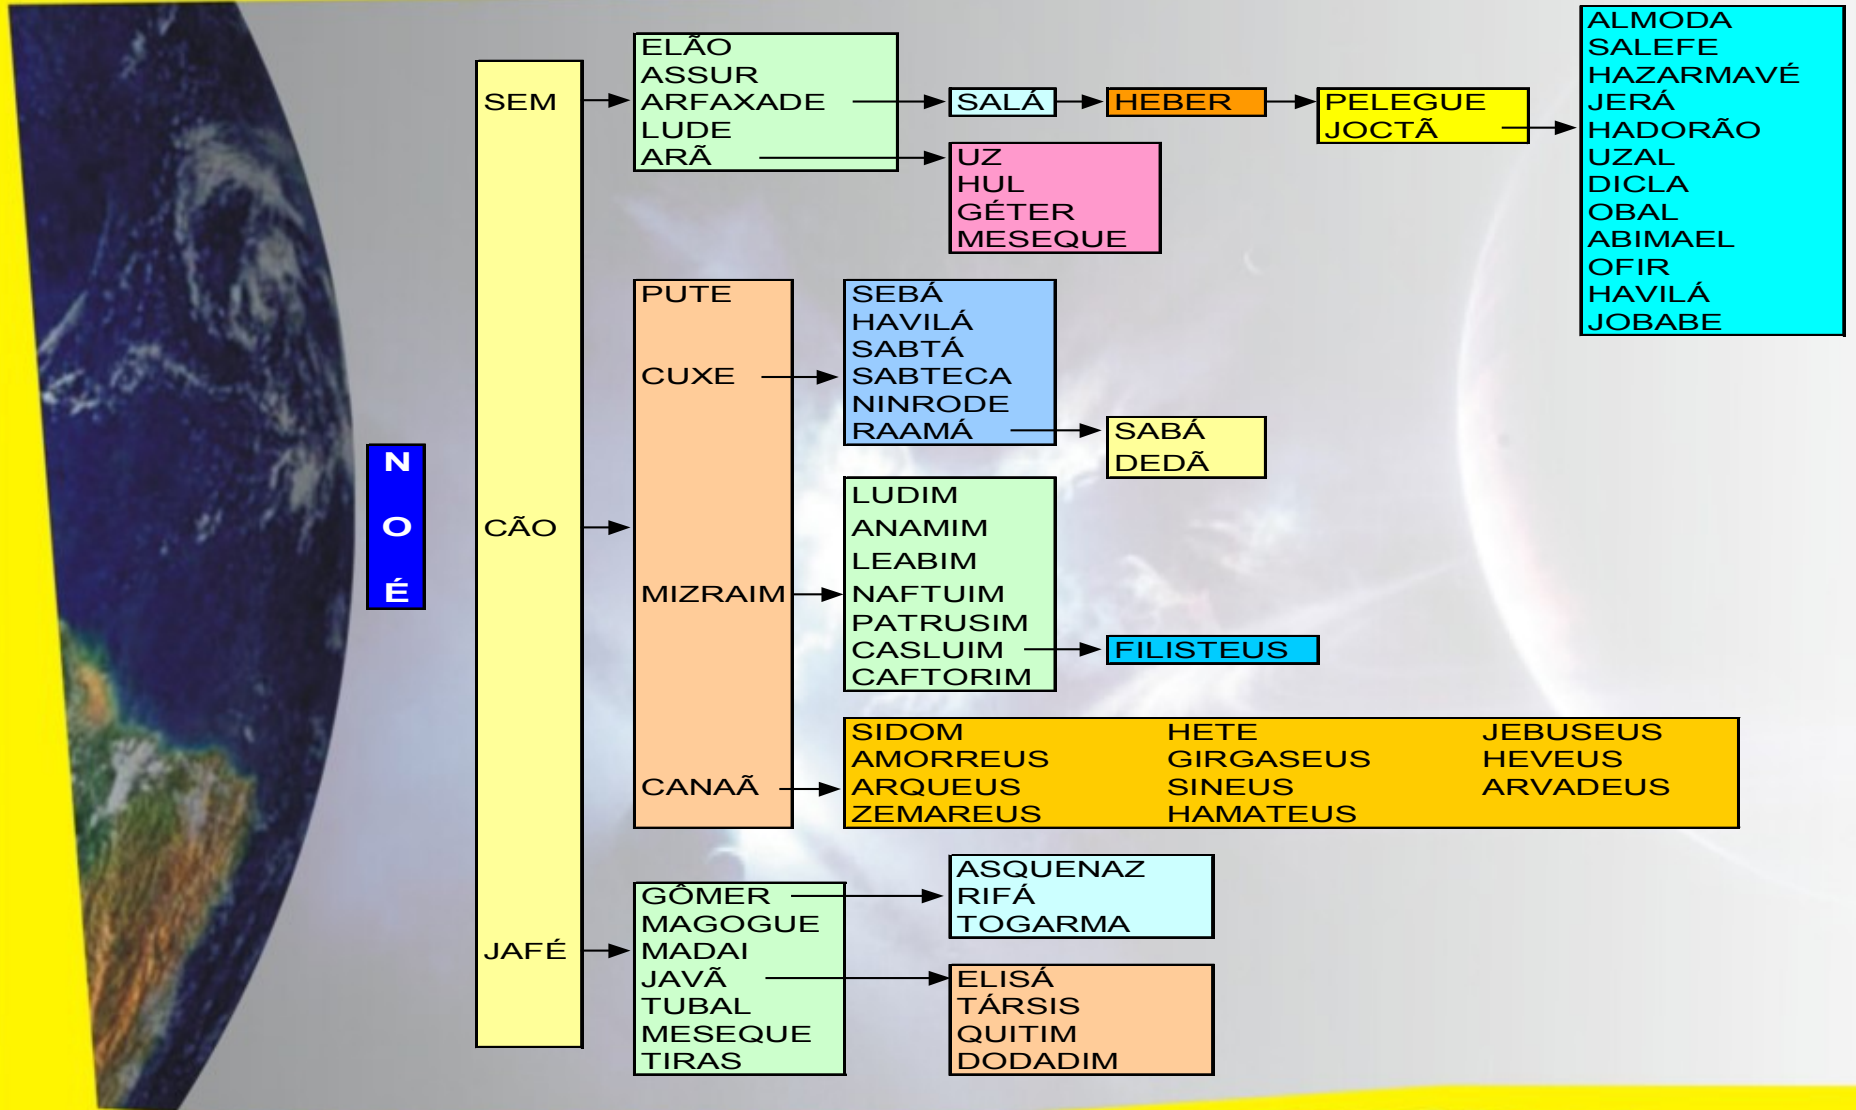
N
O
É

SEM

CÃO

JAFÉ

ELÃO
ASSUR
ARFAXADE
LUDE
ARÃ

SALÁ

HEBER

PELEGUE
JOCTÃ

ALMODA
SALEFE
HAZARMAVÉ
JERÁ
HADORÃO
UZAL
DICLA
OBAL
ABIMAEL
OFIR
HAVILÁ
JOBABE

UZ
HUL
GÉTER
MESEQUE

PUTE

CUXE

MIZRAIM

CANAÃ

SEBÁ
HAVILÁ
SABTÁ
SABTECA
NINRODE
RAAMÁ

SABÁ
DEDÃ

LUDIM
ANAMIM
LEABIM
NAFTUIM
PATRUSIM
CASLUIM
CAFTORIM

FILISTEUS

| SIDOM | HETE | JEBUSEUS |
|---|---|---|
| AMORREUS | GIRGASEUS | HEVEUS |
| ARQUEUS | SINEUS | ARVADEUS |
| ZEMAREUS | HAMATEUS | |

GÔMER
MAGOGUE
MADAI
JAVÃ
TUBAL
MESEQUE
TIRAS

ASQUENAZ
RIFÁ
TOGARMA

ELISÁ
TÁRSIS
QUITIM
DODADIM